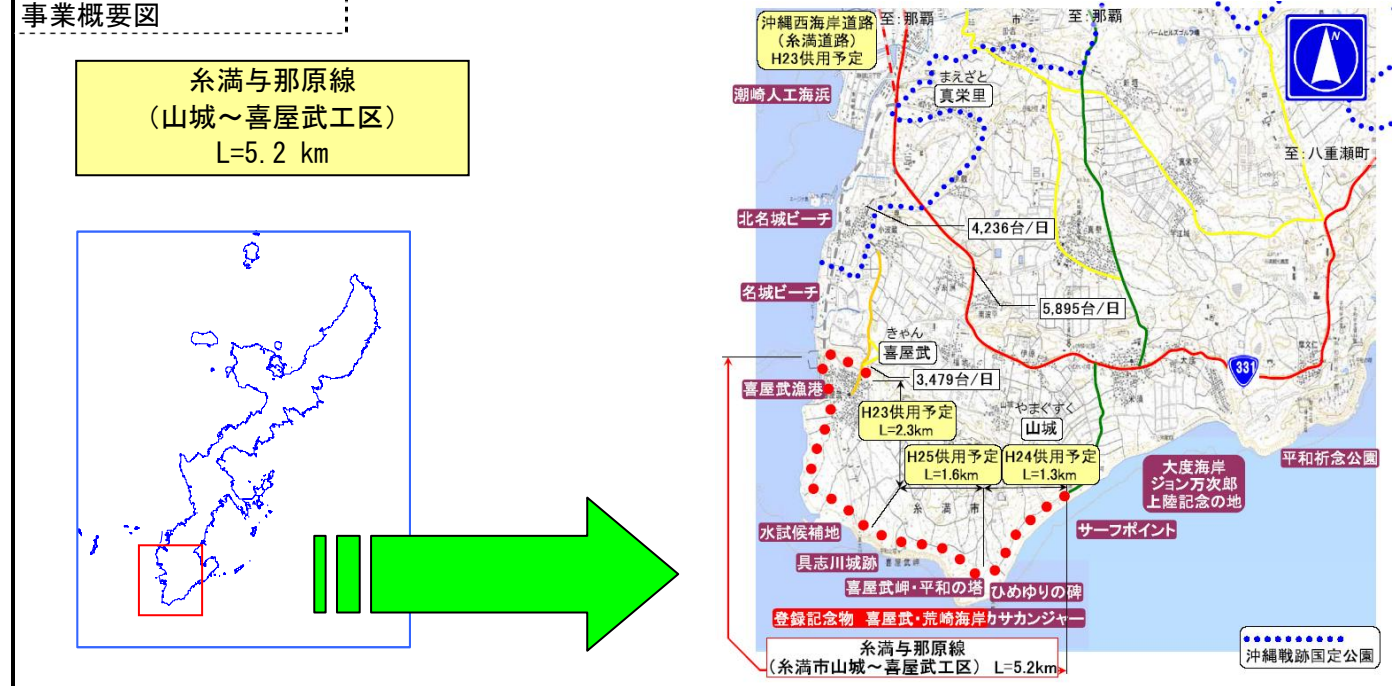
事業概要図

糸満与那原線
（山城～喜屋武工区）
L=5.2 km

沖縄西海岸道路
（糸満道路）
H23供用予定

至：那覇

至：那覇

まえざと
真栄里

潮崎人工海浜

至：八重瀬町

北名城ビーチ

4,236台/日

5,895台/日

名城ビーチ

きゃん
喜屋武

3,479台/日

331

喜屋武漁港

H23供用予定
L=2.3km

やまぐすく
山城

H25供用予定
L=1.6km

H24供用予定
L=1.3km

大度海岸
ジョン万次郎
上陸記念の地

平和祈念公園

水試候補地

サーフポイント

具志川城跡

喜屋武岬・平和の塔

ひめゆりの碑

登録記念物 喜屋武・荒崎海岸

りサカンジャー

糸満与那原線
（糸満市山城～喜屋武工区） L=5.2km

沖縄戦跡国定公園